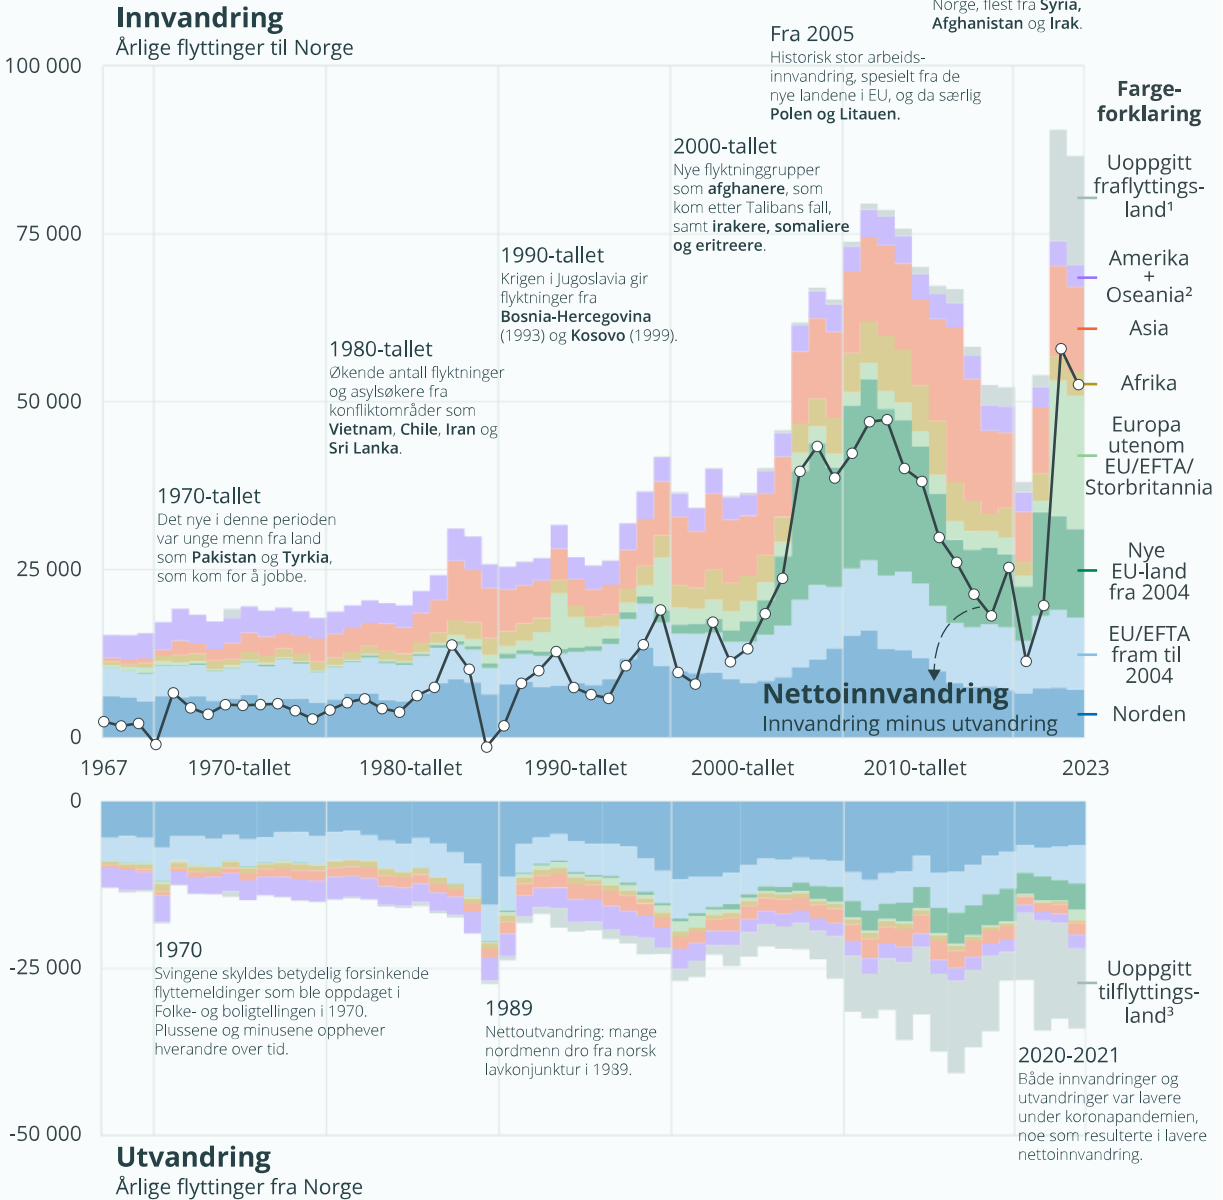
Innvandring
Årlige flyttinger til Norge

Norge, flest fra Syria, Afghanistan og Irak.

Fra 2005
Historisk stor arbeidsinnvandring, spesielt fra de nye landene i EU, og da særlig Polen og Litauen.

2000-tallet
Nye flyktninggrupper som afghanere, som kom etter Talibans fall, samt irakere, somaliere og eritreere.

1990-tallet
Krigen i Jugoslavia gir flyktninger fra Bosnia-Hercegovina (1993) og Kosovo (1999).

1980-tallet
Økende antall flyktninger og asylsøkere fra konfliktområder som Vietnam, Chile, Iran og Sri Lanka.

1970-tallet
Det nye i denne perioden var unge menn fra land som Pakistan og Tyrkia, som kom for å jobbe.

Fargeforklaring
Uoppgitt fraflyttingsland¹
Amerika + Oseania²
Asia
Afrika
Europa utenom EU/EFTA/ Storbritannia
Nye EU-land fra 2004
EU/EFTA fram til 2004
Norden

Nettoinnvandring
Innvandring minus utvandring

100 000
75 000
50 000
25 000
0

1967
1970-tallet
1980-tallet
1990-tallet
2000-tallet
2010-tallet
2023

0
-25 000
-50 000

1970
Svingene skyldes betydelig forsinkende flyttemeldinger som ble oppdaget i Folke- og boligtellingen i 1970. Plussene og minusene opphever hverandre over tid.

1989
Nettoutvandring: mange nordmenn dro fra norsk lavkonjunktur i 1989.

Uoppgitt tilflyttingsland³

2020-2021
Både innvandringer og utvandringer var lavere under koronapandemien, noe som resulterte i lavere nettoinnvandring.

Utvandring
Årlige flyttinger fra Norge